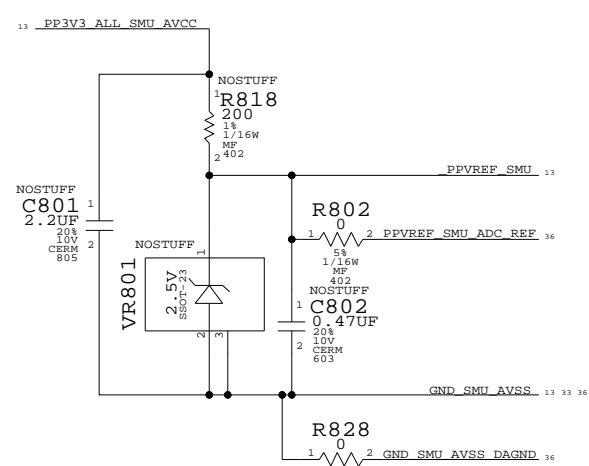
13 PP3V3_ALL_SMU_AVCC

NOSTUFF
1
R818
200
1%
1/16W
MF
2 402

PPVREF_SMU 13

NOSTUFF
C801
2.2UF
20%
10V
CERM
805
1
2

R802
0
1 2 PPVREF_SMU_ADC_REF 36
5%
1/16W
MF
402

NOSTUFF
1
VR801
2.5V
SSOT-23
2 3

NOSTUFF
1
C802
0.47UF
20%
10V
CERM
603
2

GND_SMU_AVSS 13 33 36

R828
0
1 2 GND_SMU_AVSS_DAGND 36